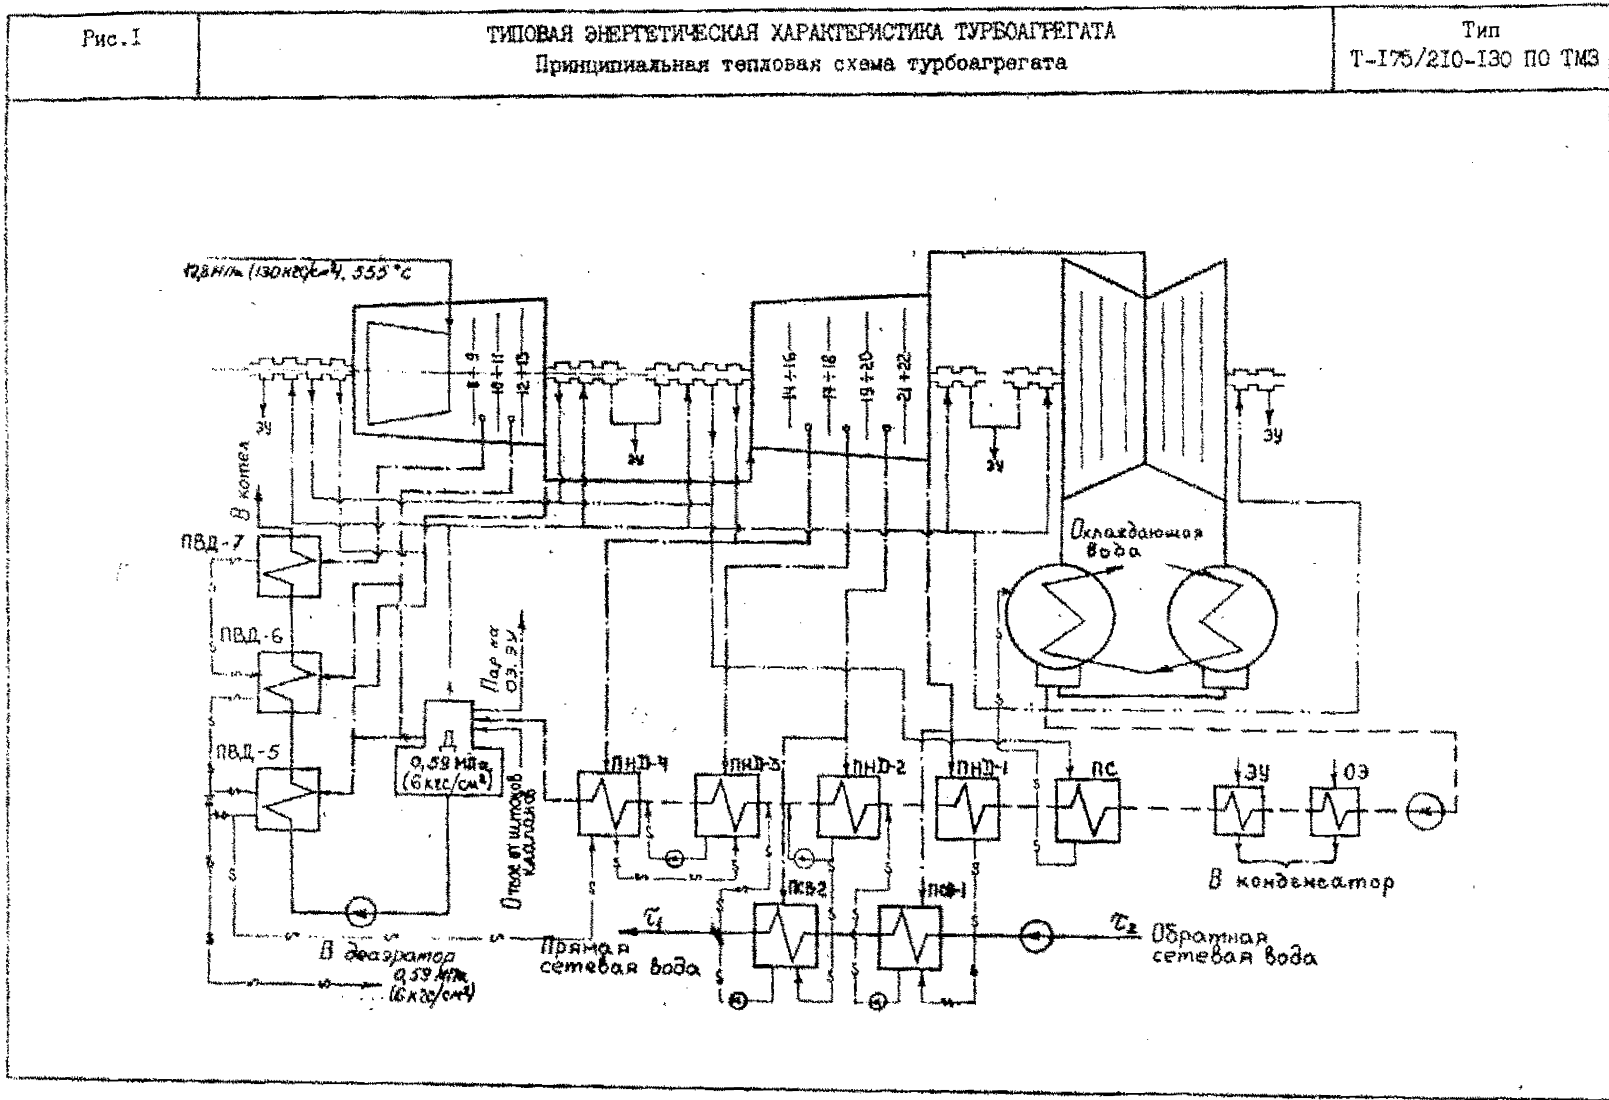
Рис. I

ТИПОВАЯ ЭНЕРГЕТИЧЕСКАЯ ХАРАКТЕРИСТИКА ТУРБОАГРЕГАТА
Принципиальная тепловая схема турбоагрегата

Тип
Т-175/210-130 ПО ТМЗ

12,8 МПа (130 кгс/см²), 555 °С

8÷9
10÷11
12÷13
14÷16
17÷18
19÷20
21÷22

ЭУ
ЭУ
ЭУ
ЭУ

В котел

ПВД-7
ПВД-6
ПВД-5

Пар на ОЭ, ЭУ

Д
0,59 МПа
(6 кгс/см²)

Отсос от штоков клапанов

Охлаждающая вода

ПНД-4
ПНД-3
ПНД-2
ПНД-1
ПС
ЭУ
ОЭ

В конденсатор

ПСВ-2
ПСВ-1

$\tau_1$
$\tau_2$

Прямая сетевая вода
Обратная сетевая вода

В деаэратор
0,59 МПа
(6 кгс/см²)